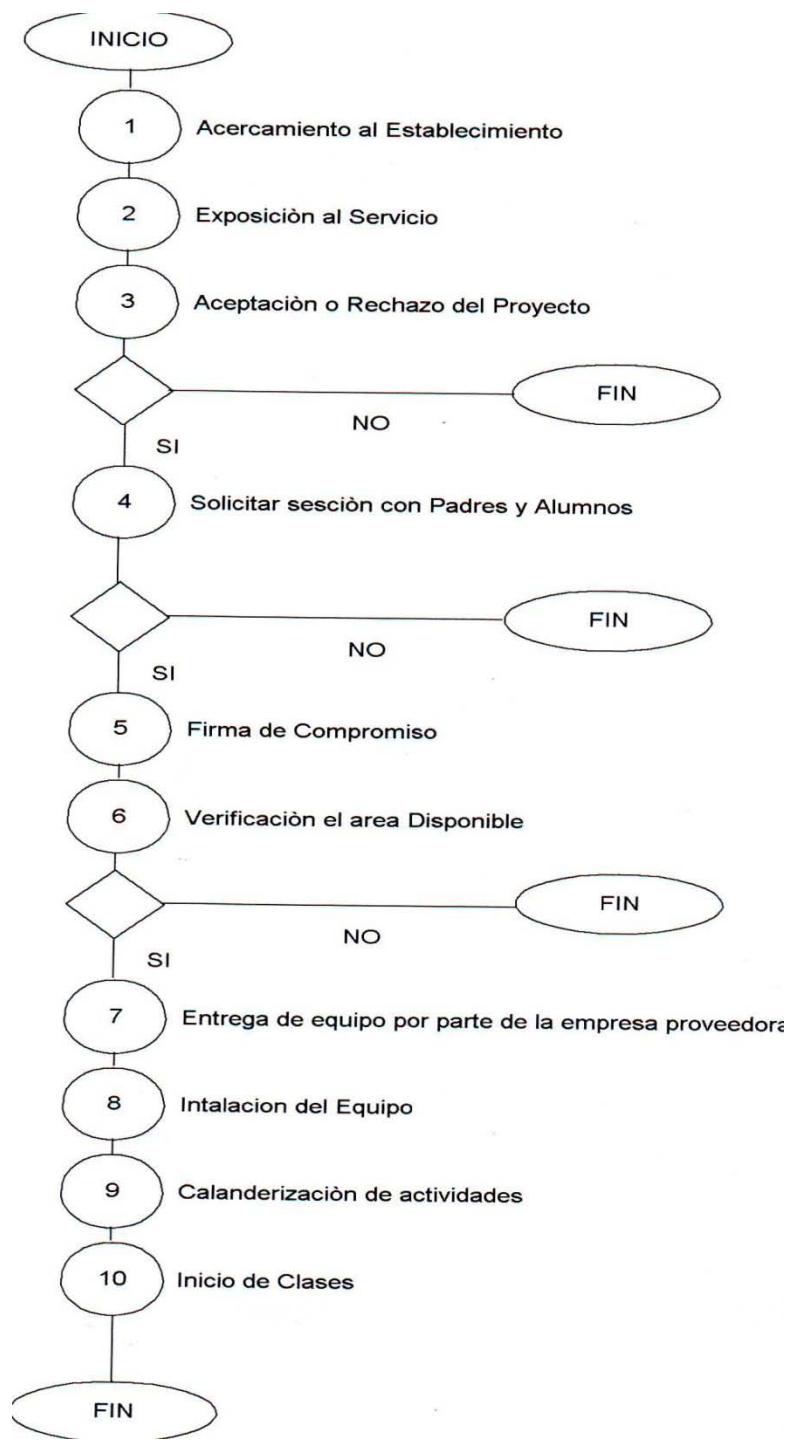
INICIO

1 Acercamiento al Establecimiento

2 Exposiciòn al Servicio

3 Aceptaciòn o Rechazo del Proyecto

FIN

NO

SI

4 Solicitar sesciòn con Padres y Alumnos

FIN

NO

SI

5 Firma de Compromiso

6 Verificaciòn el area Disponible

FIN

NO

SI

7 Entrega de equipo por parte de la empresa proveedora

8 Intalacion del Equipo

9 Calanderizaciòn de actividades

10 Inicio de Clases

FIN